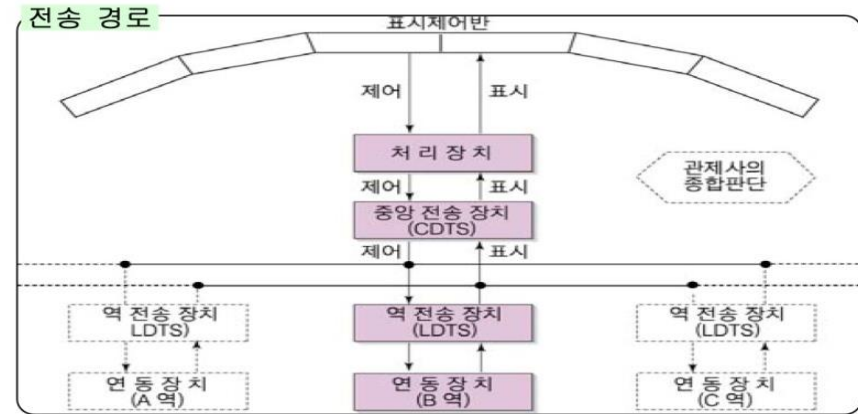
전송 경로

표시제어반

제어

표시

처 리 장 치

관제사의 종합판단

제어

표시

중앙 전송 장치 (CDTS)

제어

표시

역 전송 장치 LDTS)

역 전송 장치 (LDTS)

역 전송 장치 (LDTS)

연 동 장 치 (A 역)

연 동 장 치 (B 역)

연 동 장 치 (C 역)